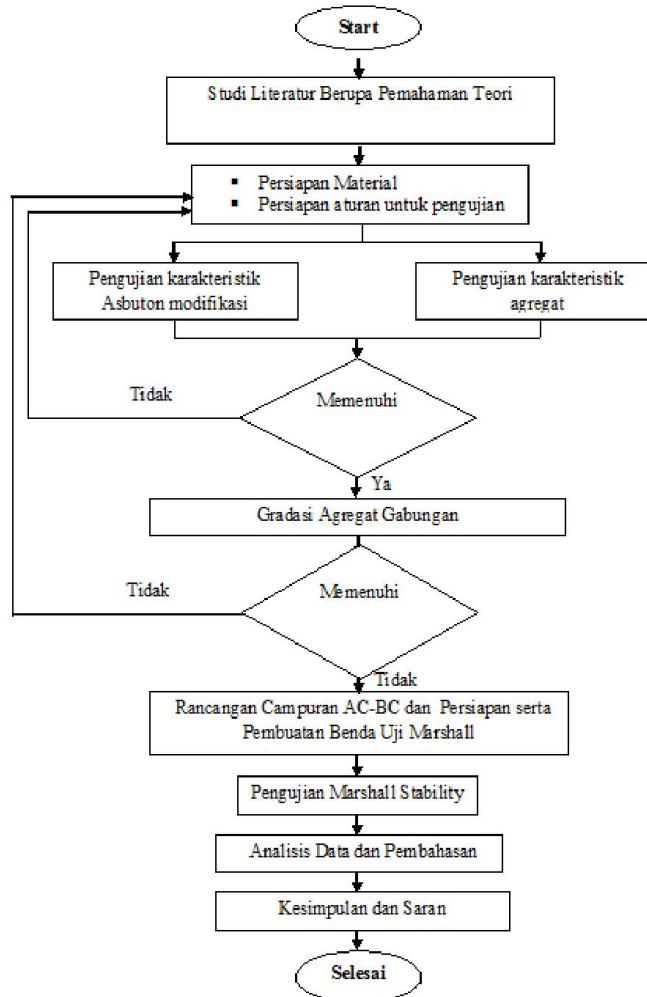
Start

Studi Literatur Berupa Pemahaman Teori

- Persiapan Material
- Persiapan aturan untuk pengujian

Pengujian karakteristik Asbuton modifikasi

Pengujian karakteristik agregat

Tidak

Memenuhi

Ya

Gradasi Agregat Gabungan

Tidak

Memenuhi

Tidak

Rancangan Campuran AC-BC dan Persiapan serta Pembuatan Benda Uji Marshall

Pengujian Marshall Stability

Analisis Data dan Pembahasan

Kesimpulan dan Saran

Selesai